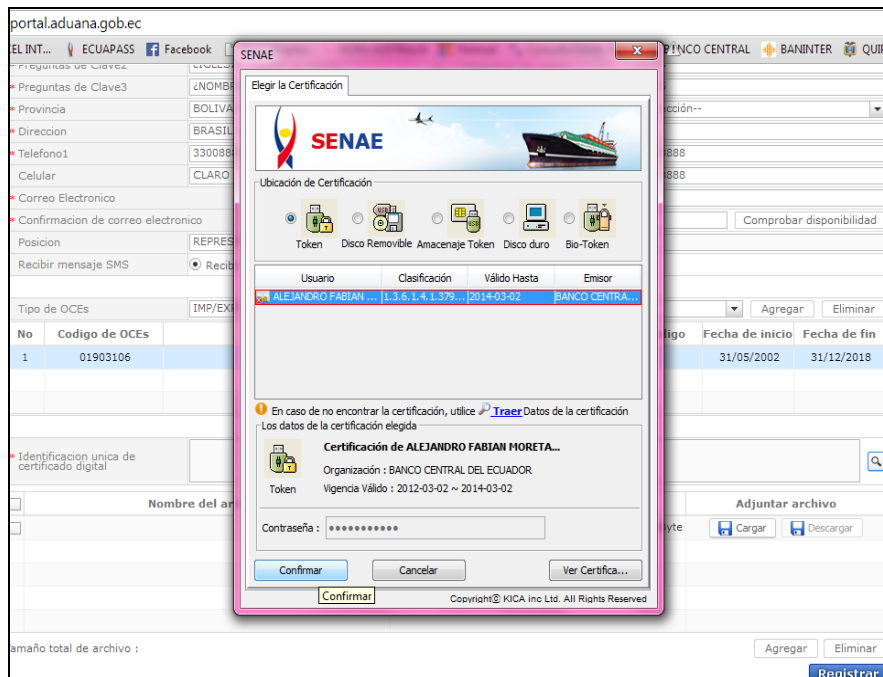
portal.aduana.gob.ec

EL INT... ECUAPASS Facebook BANCO CENTRAL BANINTER QUI

* Preguntas de Clave3 ¿NOMBR
* Provincia BOLIVA
* Direccion BRASIL
* Telefono1 330088
Celular CLARO
* Correo Electronico
* Confirmacion de correo electronico
Posicion REPRES
Recibir mensaje SMS Recib

Tipo de OCEs IMP/EX

| No | Codigo de OCEs | Fecha de inicio | Fecha de fin |
|---|---|---|---|
| 1 | 01903106 | 31/05/2002 | 31/12/2018 |

* Identificacion unica de certificado digital

Nombre del ar

Adjuntar archivo

Cargar Descargar

amaño total de archivo :

Agregar Eliminar

Registrar

cción--

888

888

Comprobar disponibilidad

Agregar Eliminar

SENAE

Elegir la Certificación

SENAE

Ubicación de Certificación

Token Disco Removible Amacenaje Token Disco duro Bio-Token

| Usuario | Clasificación | Válido Hasta | Emisor |
|---|---|---|---|
| ALEJANDRO FABIAN ... | 1.3.6.1.4.1.379... | 2014-03-02 | BANCO CENTRA... |

En caso de no encontrar la certificación, utilice Traer Datos de la certificación

Los datos de la certificación elegida

Certificación de ALEJANDRO FABIAN MORETA...

Organización : BANCO CENTRAL DEL ECUADOR

Token Vigencia Válido : 2012-03-02 ~ 2014-03-02

Contraseña : ●●●●●●●●●●●

Confirmar Cancelar Ver Certifica...

Confirmar

Copyright© KICA inc Ltd. All Rights Reserved